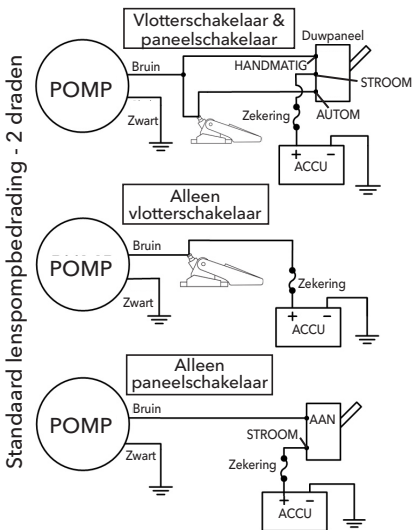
Standaard lenspompbedrading - 2 draden

Vlotterschakelaar & paneelschakelaar

POMP
Bruin
Zwart
Duwpaneel
HANDMATIG
STROOM
AUTOM
Zekering
+ −
ACCU

Alleen vlotterschakelaar

POMP
Bruin
Zwart
Zekering
+ −
ACCU

Alleen paneelschakelaar

POMP
Bruin
Zwart
AAN
STROOM
Zekering
+ −
ACCU